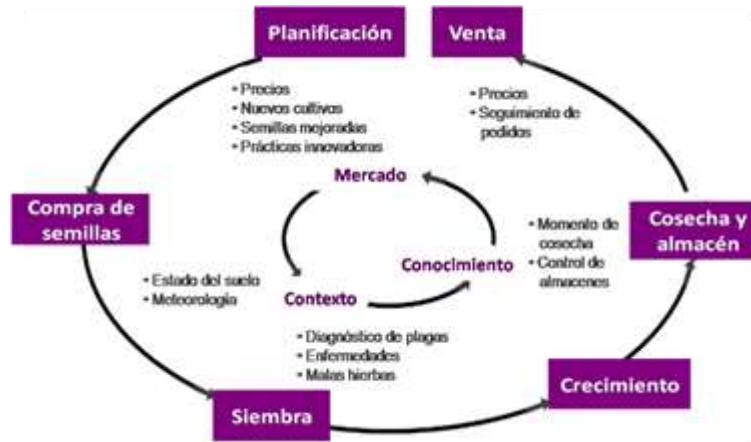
Planificación

Venta

• Precios
• Nuevos cultivos
• Semillas mejoradas
• Prácticas innovadoras

• Precios
• Seguimiento de pedidos

Mercado

Compra de semillas

Cosecha y almacén

• Momento de cosecha
• Control de almacenes

Conocimiento

• Estado del suelo
• Meteorología

Contexto

• Diagnóstico de plagas
• Enfermedades
• Malas hierbas

Crecimiento

Siembra